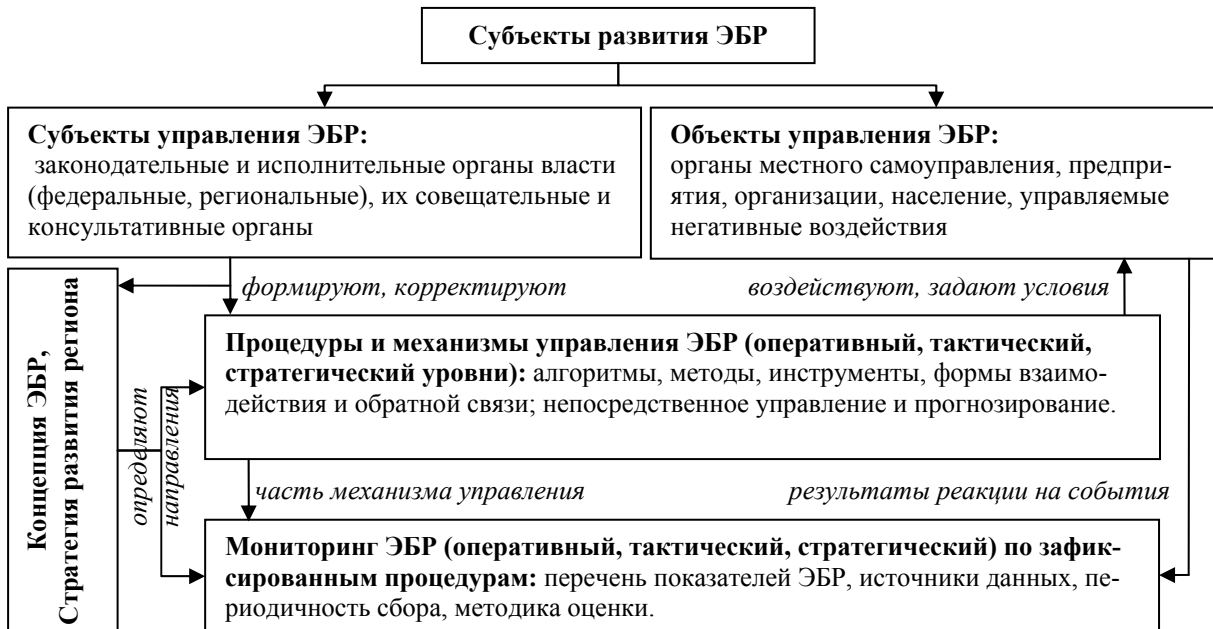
Субъекты развития ЭБР

**Субъекты управления ЭБР:** законодательные и исполнительные органы власти (федеральные, региональные), их совещательные и консультативные органы

**Объекты управления ЭБР:** органы местного самоуправления, предприятия, организации, население, управляемые негативные воздействия

Концепция ЭБР, Стратегия развития региона

*формируют, корректируют*

*воздействуют, задают условия*

**Процедуры и механизмы управления ЭБР (оперативный, тактический, стратегический уровни):** алгоритмы, методы, инструменты, формы взаимодействия и обратной связи; непосредственное управление и прогнозирование.

*определяют направления*

*часть механизма управления*

*результаты реакции на события*

**Мониторинг ЭБР (оперативный, тактический, стратегический) по зафиксированным процедурам:** перечень показателей ЭБР, источники данных, периодичность сбора, методика оценки.